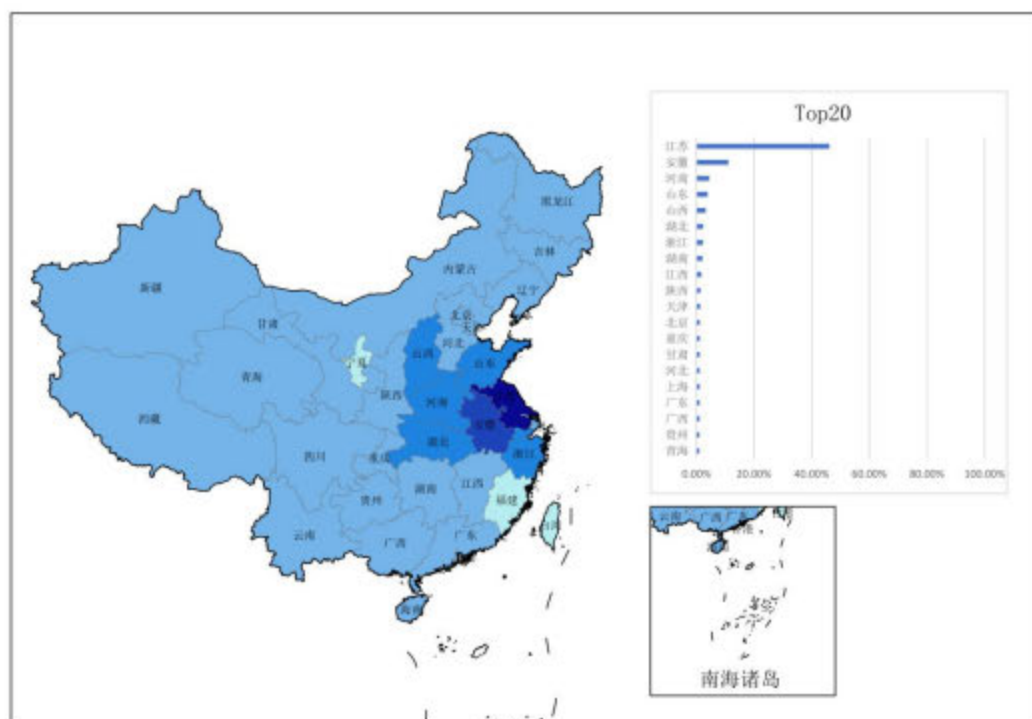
Top20

江苏
安徽
河南
山东
山西
湖北
浙江
湖南
江西
陕西
天津
北京
重庆
甘肃
河北
上海
广东
广西
贵州
青海

0.00% 20.00% 40.00% 60.00% 80.00% 100.00%

新疆
西藏
青海
甘肃
内蒙古
黑龙江
吉林
辽宁
北京
天津
河北
山西
山东
宁夏
陕西
河南
安徽
江苏
四川
重庆
湖北
浙江
贵州
湖南
江西
福建
云南
广西
广东
海南

广西 广东
南海诸岛